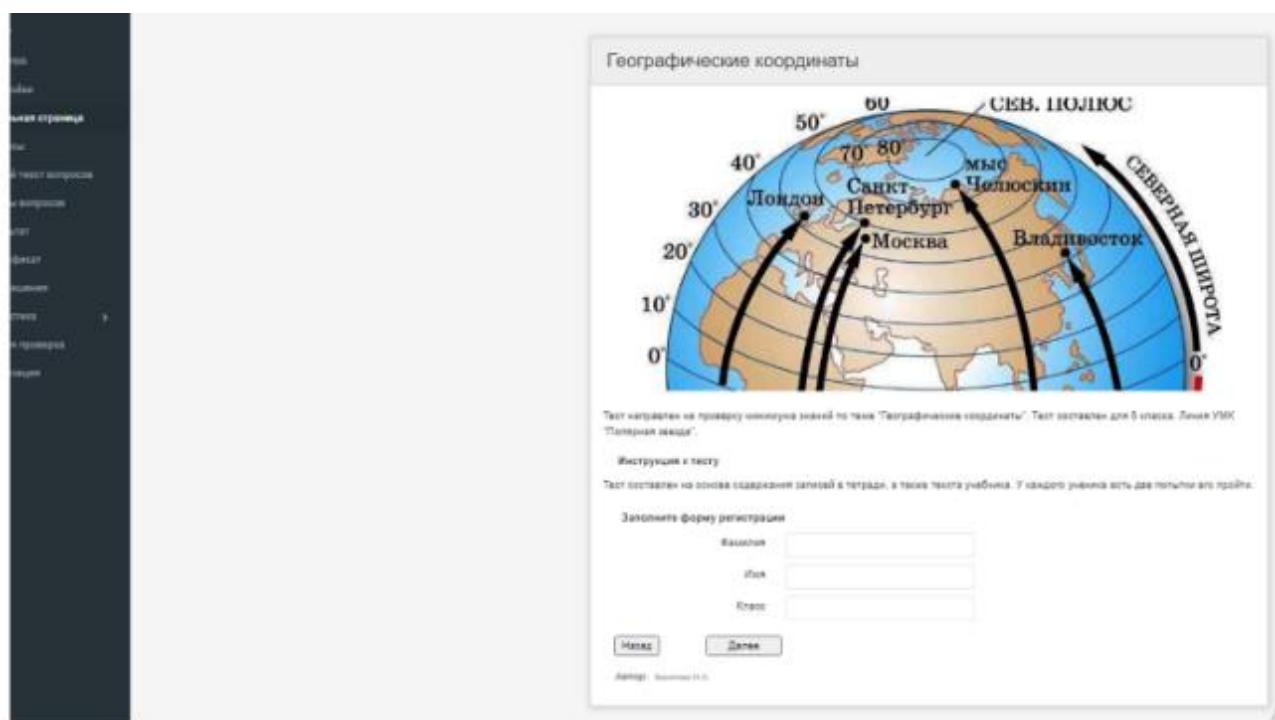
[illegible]
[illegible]
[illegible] страница
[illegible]
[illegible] текст вопросов
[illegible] вопросов
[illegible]
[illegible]
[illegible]
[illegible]
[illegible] проверка
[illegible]

Географические координаты

60
СЕВ. ПОЛЮС
50°
40°
70°
80°
мыс Челюскин
СЕВЕРНАЯ ШИРОТА
30°
Лондон
Санкт-Петербург
Москва
Владивосток
20°
10°
0°
0°

Тест направлен на проверку минимума знаний по теме "Географические координаты". Тест составлен для 5 класса. Линия УМК "Полярная звезда".

Инструкция к тесту

Тест составлен на основе содержания записей в тетради, а также текста учебника. У каждого ученика есть две попытки его пройти.

Заполните форму регистрации

Фамилия
Имя
Класс

Назад
Далее

Автор: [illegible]